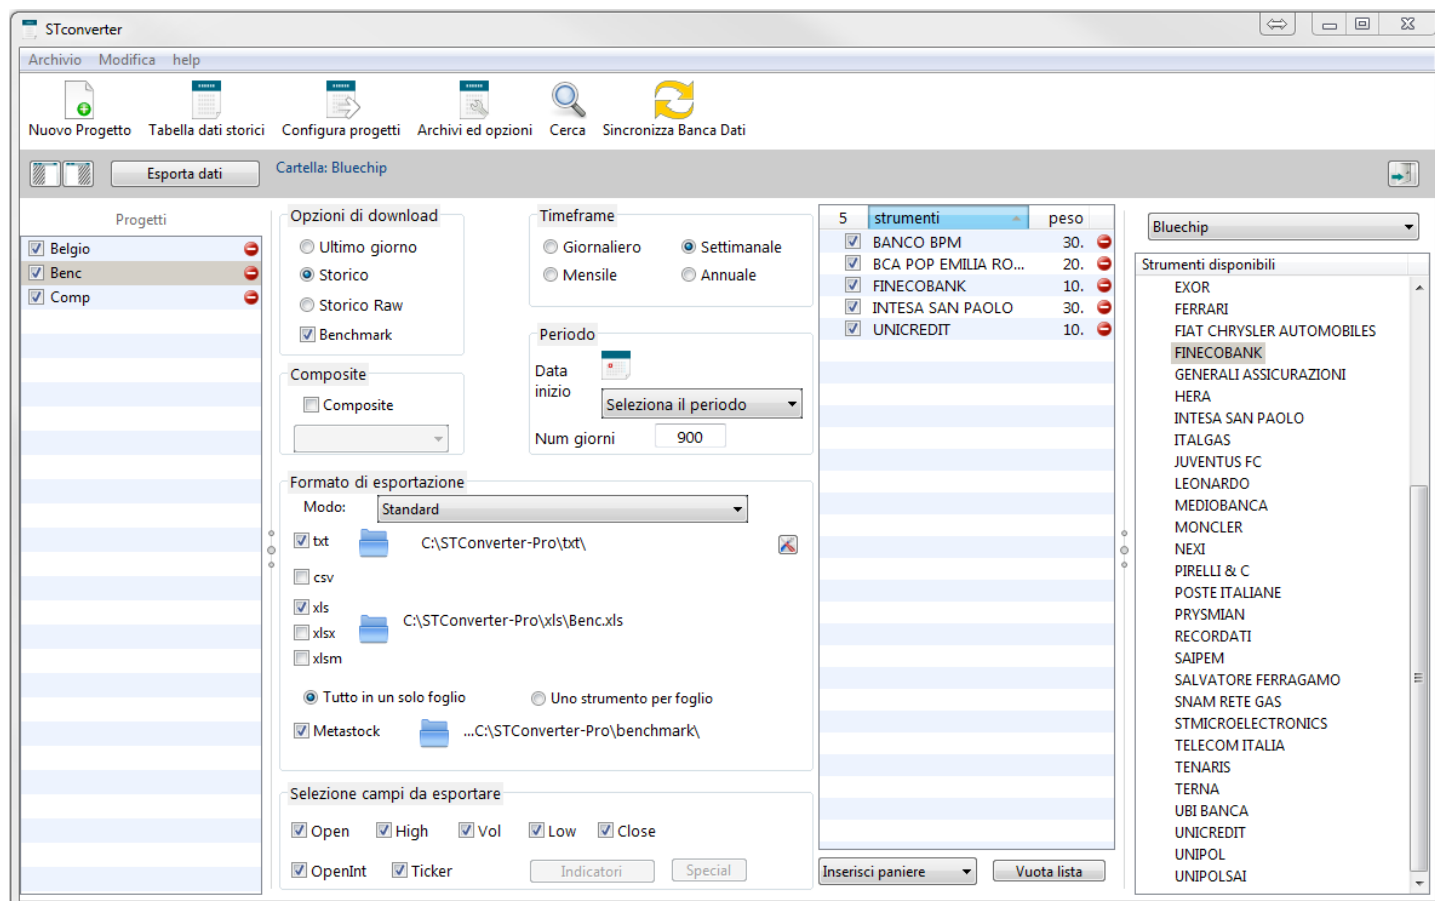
STconverter

Archivio Modifica help

Nuovo Progetto Tabella dati storici Configura progetti Archivi ed opzioni Cerca Sincronizza Banca Dati

Esporta dati

Cartella: Bluechip

Progetti

Belgio
Benc
Comp

Opzioni di download
Ultimo giorno
Storico
Storico Raw
Benchmark

Timeframe
Giornaliero
Settimanale
Mensile
Annuale

Periodo
Data inizio
Seleziona il periodo
Num giorni 900

Composite
Composite

Formato di esportazione
Modo: Standard
txt C:\STConverter-Pro\txt\
csv
xls C:\STConverter-Pro\xls\Benc.xls
xlsx
xlsm
Tutto in un solo foglio
Uno strumento per foglio
Metastock ...C:\STConverter-Pro\benchmark\

Selezione campi da esportare
Open High Vol Low Close
OpenInt Ticker Indicatori Special

| 5 | strumenti | peso |
|---|---|---|
|  | BANCO BPM | 30. |
|  | BCA POP EMILIA RO... | 20. |
|  | FINECOBANK | 10. |
|  | INTESA SAN PAOLO | 30. |
|  | UNICREDIT | 10. |

Inserisci paniere
Vuota lista

Bluechip

Strumenti disponibili
EXOR
FERRARI
FIAT CHRYSLER AUTOMOBILES
FINECOBANK
GENERALI ASSICURAZIONI
HERA
INTESA SAN PAOLO
ITALGAS
JUVENTUS FC
LEONARDO
MEDIOBANCA
MONCLER
NEXI
PIRELLI & C
POSTE ITALIANE
PRYSMIAN
RECORDATI
SAIPEM
SALVATORE FERRAGAMO
SNAM RETE GAS
STMICROELECTRONICS
TELECOM ITALIA
TENARIS
TERNA
UBI BANCA
UNICREDIT
UNIPOL
UNIPOLSAI